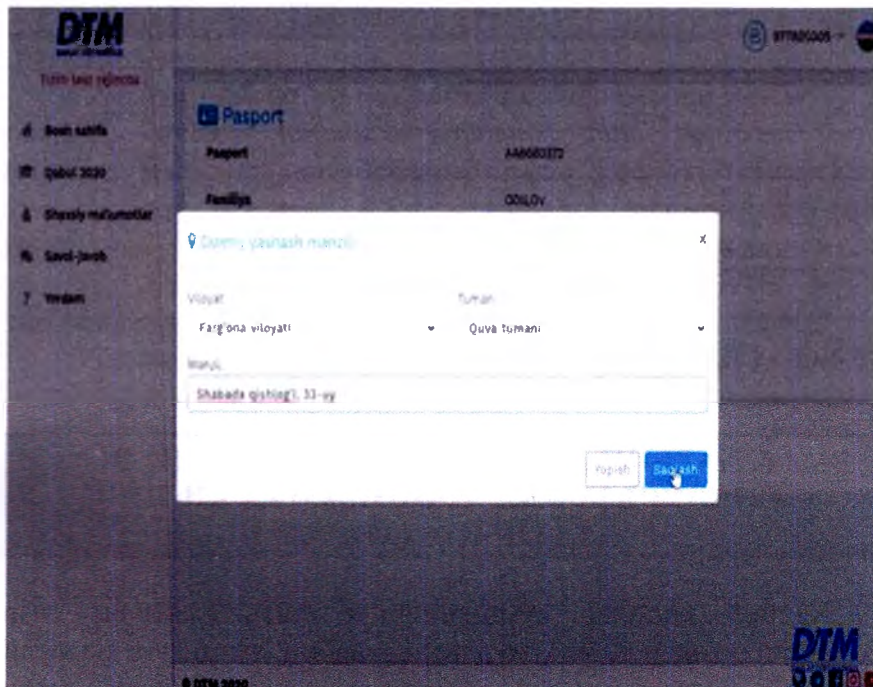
DTM

Yagona tizim registratsiya

Bosh sahifa

Qabul 2020

Shaxsiy ma'lumotlar

Savol-javob

Yordam

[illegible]

Pasport

Pasport AA6680372

Familiya ODILOV

Doimiy yashash manzili

x

Viloyat

Farg'ona viloyati

Tuman

Quva tumani

Manzil

Shabada qishlog'i, 33-uy

Yopish

Saqlash

DTM

© DTM 2020